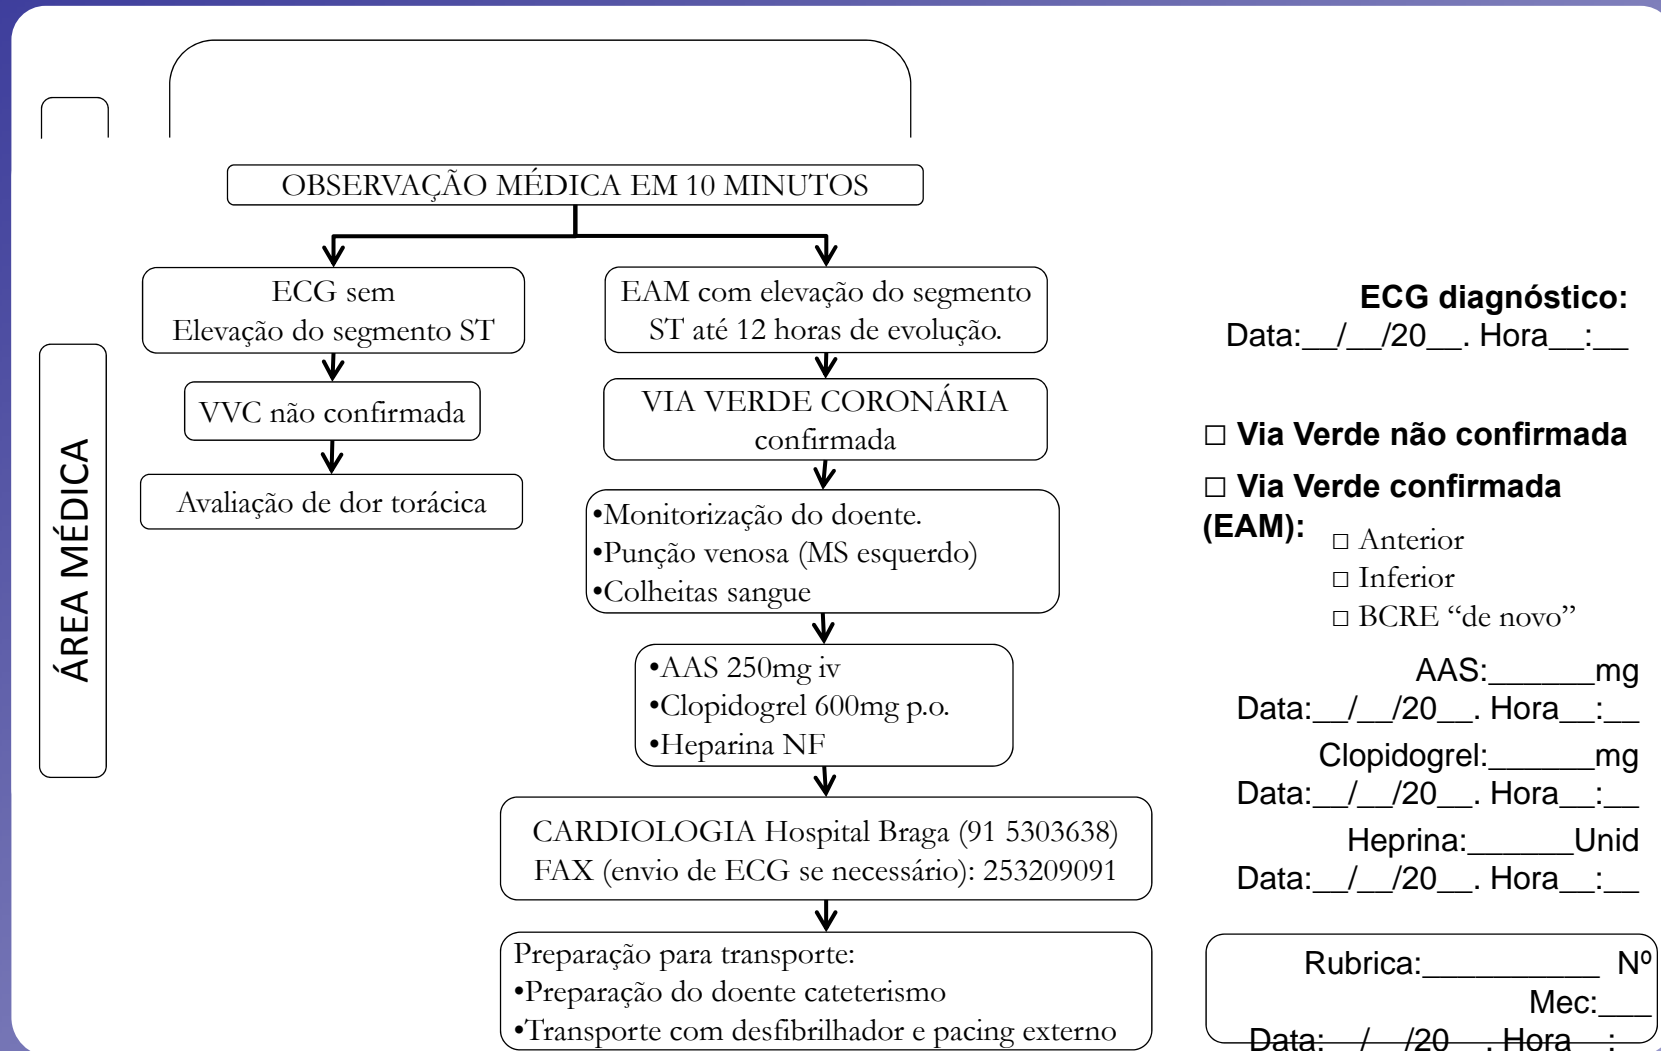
ÁREA MÉDICA

OBSERVAÇÃO MÉDICA EM 10 MINUTOS

ECG sem Elevação do segmento ST

VVC não confirmada

Avaliação de dor torácica

EAM com elevação do segmento ST até 12 horas de evolução.

VIA VERDE CORONÁRIA confirmada

•Monitorização do doente.
•Punção venosa (MS esquerdo)
•Colheitas sangue

•AAS 250mg iv
•Clopidogrel 600mg p.o.
•Heparina NF

CARDIOLOGIA Hospital Braga (91 5303638)
FAX (envio de ECG se necessário): 253209091

Preparação para transporte:
•Preparação do doente cateterismo
•Transporte com desfibrilhador e pacing externo

ECG diagnóstico:
Data:__/__/20__. Hora__:__

□ Via Verde não confirmada

□ Via Verde confirmada

(EAM): □ Anterior
□ Inferior
□ BCRE "de novo"

AAS:______mg
Data:__/__/20__. Hora__:__
Clopidogrel:______mg
Data:__/__/20__. Hora__:__
Heprina:______Unid
Data:__/__/20__. Hora__:__

Rubrica:__________ Nº Mec:___
Data:__/__/20__. Hora__:__